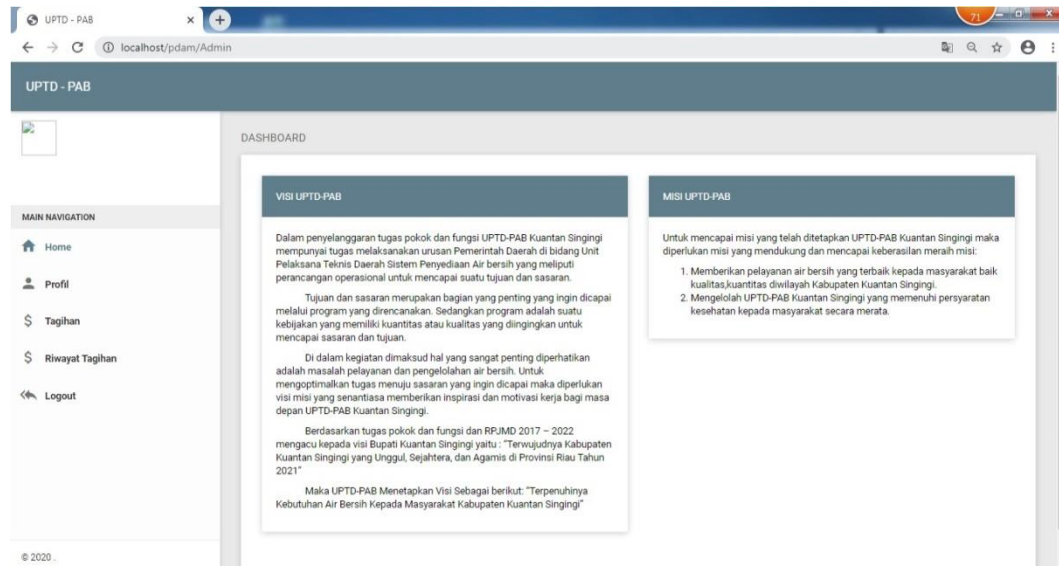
UPTD - PAB
localhost/pdam/Admin

UPTD - PAB

MAIN NAVIGATION
Home
Profil
Tagihan
Riwayat Tagihan
Logout

© 2020 .

DASHBOARD

VISI UPTD-PAB

Dalam penyelenggaran tugas pokok dan fungsi UPTD-PAB Kuantan Singingi mempunyai tugas melaksanakan urusan Pemerintah Daerah di bidang Unit Pelaksana Teknis Daerah Sistem Penyediaan Air bersih yang meliputi perancangan operasional untuk mencapai suatu tujuan dan sasaran.

Tujuan dan sasaran merupakan bagian yang penting yang ingin dicapai melalui program yang direncanakan. Sedangkan program adalah suatu kebijakan yang memiliki kuantitas atau kualitas yang diingingkan untuk mencapai sasaran dan tujuan.

Di dalam kegiatan dimaksud hal yang sangat penting diperhatikan adalah masalah pelayanan dan pengelolahan air bersih. Untuk mengoptimalkan tugas menuju sasaran yang ingin dicapai maka diperlukan visi misi yang senantiasa memberikan inspirasi dan motivasi kerja bagi masa depan UPTD-PAB Kuantan Singingi.

Berdasarkan tugas pokok dan fungsi dan RPJMD 2017 – 2022 mengacu kepada visi Bupati Kuantan Singingi yaitu : "Terwujudnya Kabupaten Kuantan Singingi yang Unggul, Sejahtera, dan Agamis di Provinsi Riau Tahun 2021"

Maka UPTD-PAB Menetapkan Visi Sebagai berikut: "Terpenuhinya Kebutuhan Air Bersih Kepada Masyarakat Kabupaten Kuantan Singingi"

MISI UPTD-PAB

Untuk mencapai misi yang telah ditetapkan UPTD-PAB Kuantan Singingi maka diperlukan misi yang mendukung dan mencapai keberasilan meraih misi:

1. Memberikan pelayanan air bersih yang terbaik kepada masyarakat baik kualitas,kuantitas diwilayah Kabupaten Kuantan Singingi.
2. Mengelolah UPTD-PAB Kuantan Singingi yang memenuhi persyaratan kesehatan kepada masyarakat secara merata.